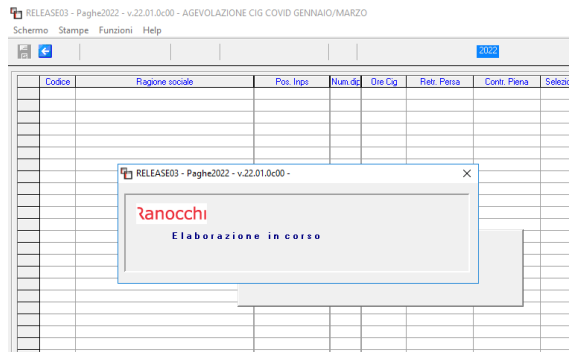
RELEASE03 - Paghe2022 - v.22.01.0c00 - AGEVOLAZIONE CIG COVID GENNAIO/MARZO

Schermo Stampe Funzioni Help

2022

| Codice | Ragione sociale | Pos. Inps | Num.dip | Ore Cig | Retr. Persa | Contr. Piena | Selezio |
|---|---|---|---|---|---|---|---|

RELEASE03 - Paghe2022 - v.22.01.0c00 -

Ranocchi

Elaborazione in corso